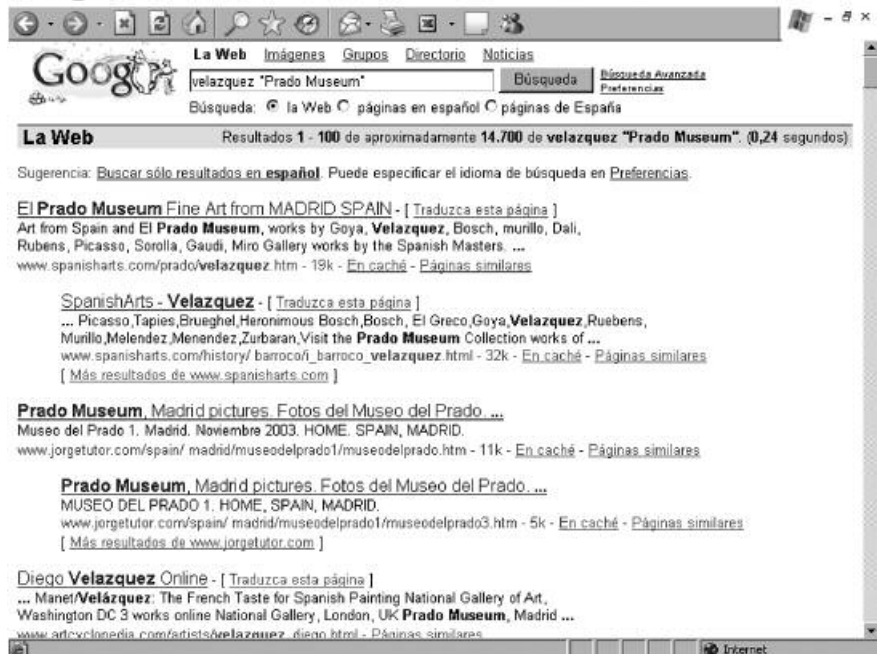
Google

La Web Imágenes Grupos Directorio Noticias

velazquez "Prado Museum" Búsqueda Búsqueda Avanzada Preferencias

Búsqueda: la Web páginas en español páginas de España

La Web Resultados 1 - 100 de aproximadamente 14.700 de velazquez "Prado Museum". (0,24 segundos)

Sugerencia: Buscar sólo resultados en español. Puede especificar el idioma de búsqueda en Preferencias.

El Prado Museum Fine Art from MADRID SPAIN - [ Traduzca esta página ]
Art from Spain and El Prado Museum, works by Goya, Velazquez, Bosch, murillo, Dali, Rubens, Picasso, Sorolla, Gaudi, Miro Gallery works by the Spanish Masters. ...
www.spanisharts.com/prado/velazquez.htm - 19k - En caché - Páginas similares

SpanishArts - Velazquez - [ Traduzca esta página ]
... Picasso,Tapies,Brueghel,Heronimous Bosch,Bosch, El Greco,Goya,Velazquez,Ruebens, Murillo,Melendez,Menendez,Zurbaran,Visit the Prado Museum Collection works of ...
www.spanisharts.com/history/ barroco/i_barroco_velazquez.html - 32k - En caché - Páginas similares
[ Más resultados de www.spanisharts.com ]

Prado Museum, Madrid pictures. Fotos del Museo del Prado. ...
Museo del Prado 1. Madrid. Noviembre 2003. HOME. SPAIN, MADRID.
www.jorgetutor.com/spain/ madrid/museodelprado1/museodelprado.htm - 11k - En caché - Páginas similares

Prado Museum, Madrid pictures. Fotos del Museo del Prado. ...
MUSEO DEL PRADO 1. HOME, SPAIN, MADRID.
www.jorgetutor.com/spain/ madrid/museodelprado1/museodelprado3.htm - 5k - En caché - Páginas similares
[ Más resultados de www.jorgetutor.com ]

Diego Velazquez Online - [ Traduzca esta página ]
... Manet/Velázquez: The French Taste for Spanish Painting National Gallery of Art, Washington DC 3 works online National Gallery, London, UK Prado Museum, Madrid ...
www.artcyclopedia.com/artists/velazquez_diego.html - Páginas similares

Internet